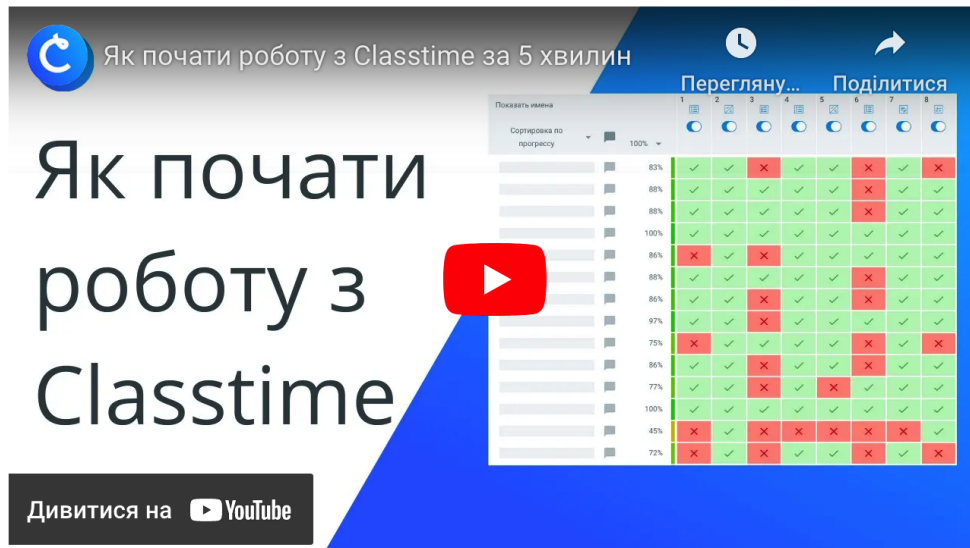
Як почати роботу з Classtime за 5 хвилин

Перегляну...

Поділитися

Як почати роботу з Classtime

Показать имена

Сортировка по прогрессу

100%

| | 1 | 2 | 3 | 4 | 5 | 6 | 7 | 8 |
|---|---|---|---|---|---|---|---|---|
| 83% | ✓ | ✓ | ✕ | ✓ | ✓ | ✕ | ✓ | ✕ |
| 88% | ✓ | ✓ | ✓ | ✓ | ✓ | ✕ | ✓ | ✓ |
| 88% | ✓ | ✓ | ✓ | ✓ | ✓ | ✕ | ✓ | ✓ |
| 100% | ✓ | ✓ | ✓ | ✓ | ✓ | ✓ | ✓ | ✓ |
| 86% | ✕ | ✓ | ✕ | ✓ | ✓ | ✓ | ✓ | ✓ |
| 88% | ✓ | ✓ | ✓ | ✓ | ✓ | ✕ | ✓ | ✓ |
| 86% | ✓ | ✓ | ✕ | ✓ | ✓ | ✕ | ✓ | ✓ |
| 97% | ✓ | ✓ | ✕ | ✓ | ✓ | ✓ | ✓ | ✓ |
| 75% | ✕ | ✓ | ✓ | ✓ | ✓ | ✕ | ✓ | ✕ |
| 86% | ✓ | ✓ | ✕ | ✓ | ✓ | ✕ | ✓ | ✓ |
| 77% | ✓ | ✓ | ✕ | ✓ | ✕ | ✓ | ✓ | ✓ |
| 100% | ✓ | ✓ | ✓ | ✓ | ✓ | ✓ | ✓ | ✓ |
| 45% | ✕ | ✓ | ✕ | ✕ | ✕ | ✕ | ✕ | ✓ |
| 72% | ✕ | ✓ | ✕ | ✓ | ✓ | ✕ | ✓ | ✕ |

Дивитися на YouTube